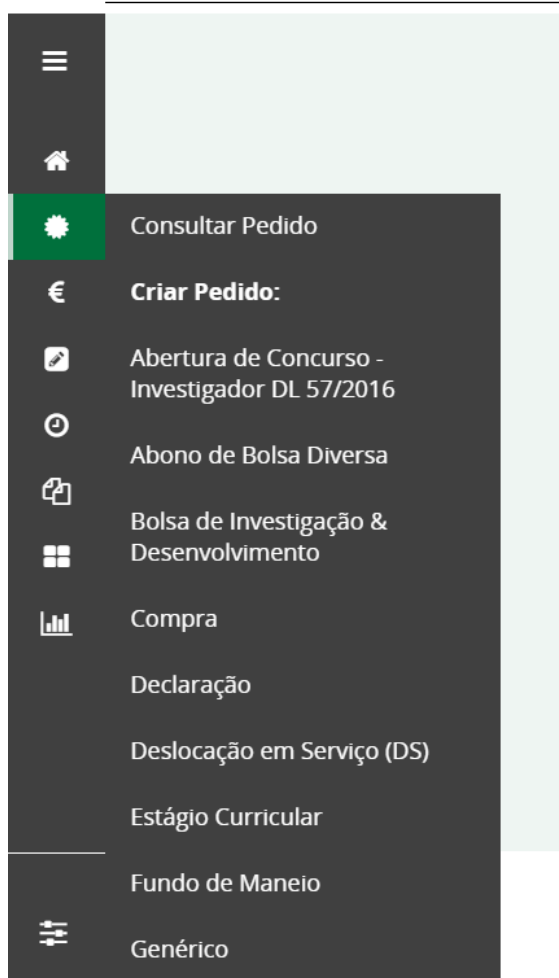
€

Consultar Pedido

**Criar Pedido:**

Abertura de Concurso - Investigador DL 57/2016

Abono de Bolsa Diversa

Bolsa de Investigação & Desenvolvimento

Compra

Declaração

Deslocação em Serviço (DS)

Estágio Curricular

Fundo de Maneio

Genérico